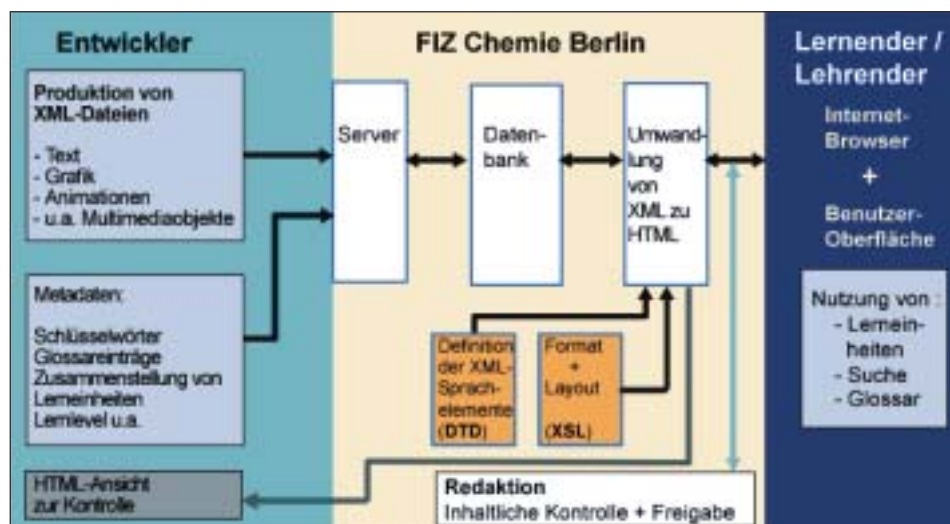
Entwickler

Produktion von XML-Dateien

- Text
- Grafik
- Animationen
- u.a. Multimediaobjekte

Metadaten:

Schlüsselwörter
Glossareinträge
Zusammenstellung von Lerneinheiten
Lernlevel u.a.

HTML-Ansicht zur Kontrolle

FIZ Chemie Berlin

Server

Datenbank

Umwandlung von XML zu HTML

Definition der XML-Sprachelemente (DTD)

Format + Layout (XSL)

Redaktion
Inhaltliche Kontrolle + Freigabe

Lernender / Lehrender

Internet-Browser
+
Benutzer-Oberfläche

Nutzung von :
- Lerneinheiten
- Suche
- Glossar